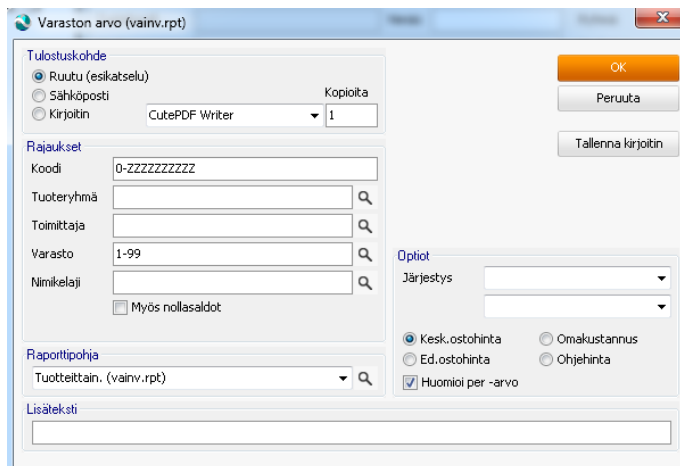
Varaston arvo (vainv.rpt)

Tulostuskohde
Ruutu (esikatselu)
Sähköposti
Kirjoitin
CutePDF Writer
Kopioita
1

OK
Peruuta
Tallenna kirjoitin

Rajaukset
Koodi
0-ZZZZZZZZZZ
Tuoteryhmä
Toimittaja
Varasto
1-99
Nimikelaji
Myös nollasaldot

Optiot
Järjestys
Kesk.ostohinta
Omakustannus
Ed.ostohinta
Ohjehinta
Huomioi per -arvo

Raporttipohja
Tuotteittain. (vainv.rpt)

Lisäteksti